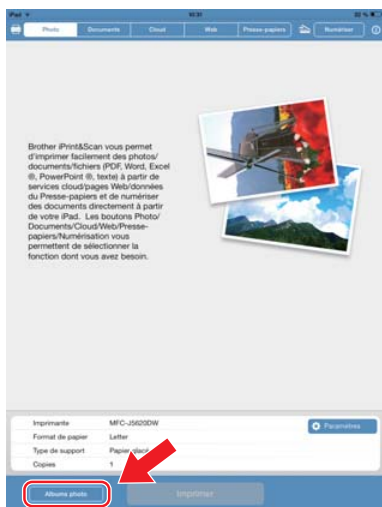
iPad 
15:31
Photo
Documents
Cloud
Web
Presse-papiers
Numériser

Brother iPrint&Scan vous permet d'imprimer facilement des photos/documents/fichiers (PDF, Word, Excel ®, PowerPoint ®, texte) à partir de services cloud/pages Web/données du Presse-papiers et de numériser des documents directement à partir de votre iPad. Les boutons Photo/Documents/Cloud/Web/Presse-papiers/Numérisation vous permettent de sélectionner la fonction dont vous avez besoin.

| | |
|---|---|
| Imprimante | MFC-J5620DW |
| Format de papier | Letter |
| Type de support | Papier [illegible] |
| Copies | 1 |

Paramètres

Albums photo
Imprimer